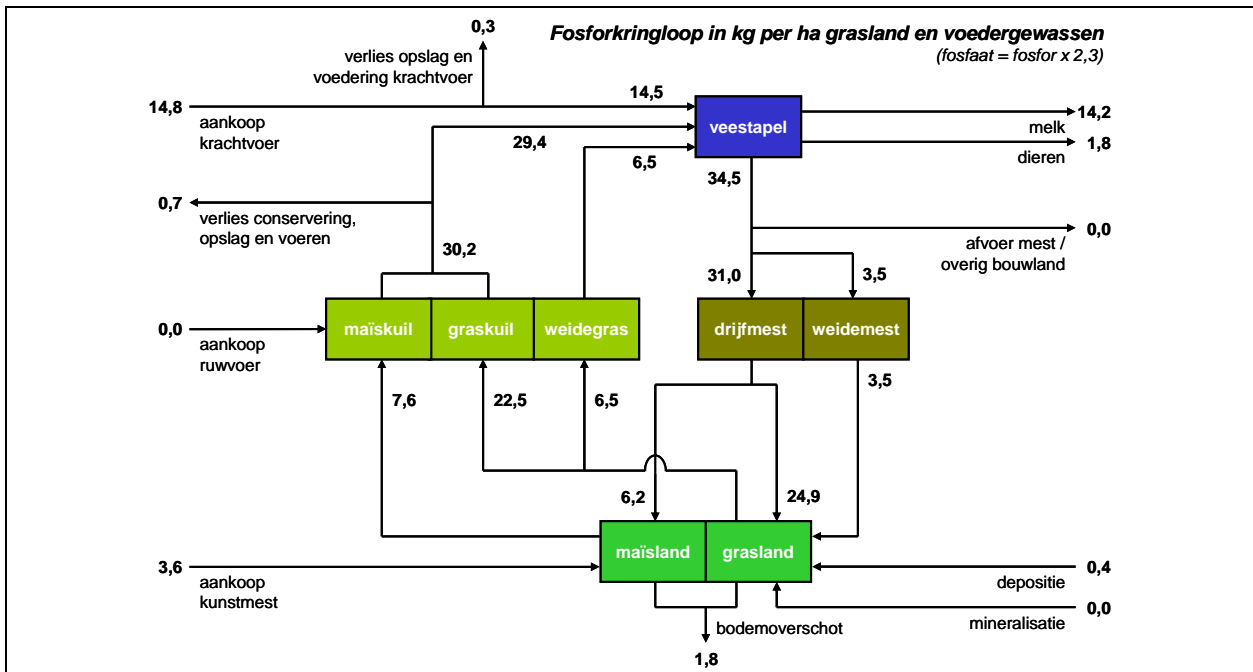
Fosforkringloop in kg per ha grasland en voedergewassen
(fosfaat = fosfor x 2,3)

0,3
verlies opslag en voedering krachtvoer

14,8
aankoop krachtvoer

14,5

veestapel

14,2
melk

1,8
dieren

29,4

6,5

34,5

0,7
verlies conservering, opslag en voeren

30,2

0,0
afvoer mest / overig bouwland

31,0

3,5

0,0
aankoop ruwvoer

maïskuil

graskuil

weidegras

drijfmest

weidemest

7,6

22,5

6,5

3,5

6,2

24,9

3,6
aankoop kunstmest

maïsland

grasland

0,4
depositie

0,0
mineralisatie

bodemoverschot

1,8